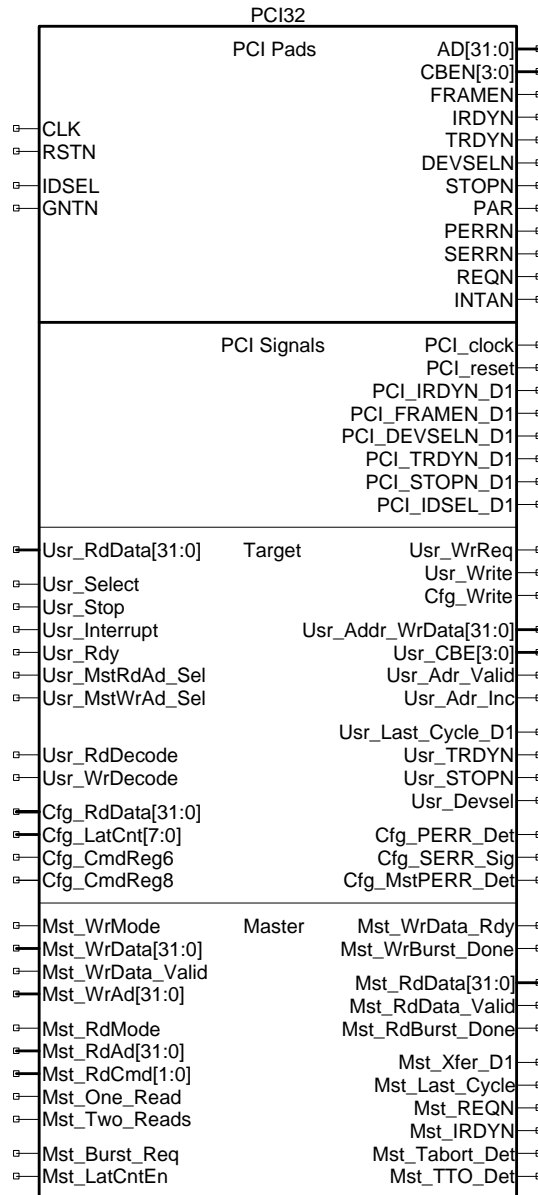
PCI32

PCI Pads

AD[31:0]
CBEN[3:0]
FRAMEN
IRDYN
TRDYN
DEVSELN
STOPN
PAR
PERRN
SERRN
REQN
INTAN

CLK
RSTN
IDSEL
GNTN

PCI Signals

PCI_clock
PCI_reset
PCI_IRDYN_D1
PCI_FRAMEN_D1
PCI_DEVSELN_D1
PCI_TRDYN_D1
PCI_STOPN_D1
PCI_IDSEL_D1

Target

Usr_RdData[31:0]
Usr_Select
Usr_Stop
Usr_Interrupt
Usr_Rdy
Usr_MstRdAd_Sel
Usr_MstWrAd_Sel
Usr_RdDecode
Usr_WrDecode
Cfg_RdData[31:0]
Cfg_LatCnt[7:0]
Cfg_CmdReg6
Cfg_CmdReg8

Usr_WrReq
Usr_Write
Cfg_Write
Usr_Addr_WrData[31:0]
Usr_CBE[3:0]
Usr_Adr_Valid
Usr_Adr_Inc
Usr_Last_Cycle_D1
Usr_TRDYN
Usr_STOPN
Usr_Devsel
Cfg_PERR_Det
Cfg_SERR_Sig
Cfg_MstPERR_Det

Master

Mst_WrMode
Mst_WrData[31:0]
Mst_WrData_Valid
Mst_WrAd[31:0]
Mst_RdMode
Mst_RdAd[31:0]
Mst_RdCmd[1:0]
Mst_One_Read
Mst_Two_Reads
Mst_Burst_Req
Mst_LatCntEn

Mst_WrData_Rdy
Mst_WrBurst_Done
Mst_RdData[31:0]
Mst_RdData_Valid
Mst_RdBurst_Done
Mst_Xfer_D1
Mst_Last_Cycle
Mst_REQN
Mst_IRDYN
Mst_Tabort_Det
Mst_TTO_Det